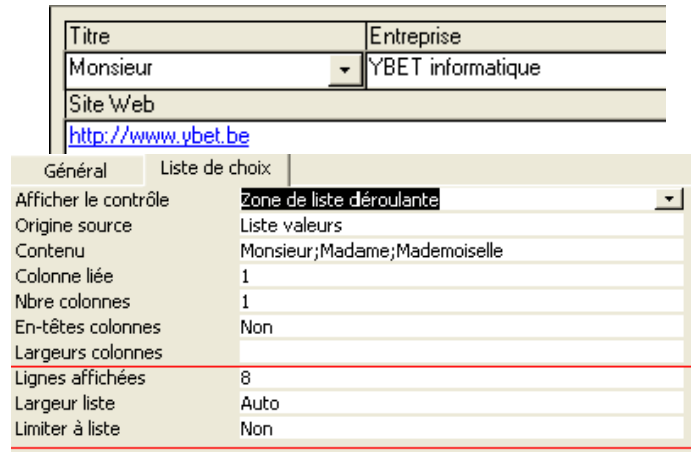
| Titre | Entreprise |
|---|---|
| Monsieur | YBET informatique |
| Site Web | |
| http://www.ybet.be | |

Général | Liste de choix

| | |
|---|---|
| Afficher le contrôle | Zone de liste déroulante |
| Origine source | Liste valeurs |
| Contenu | Monsieur;Madame;Mademoiselle |
| Colonne liée | 1 |
| Nbre colonnes | 1 |
| En-têtes colonnes | Non |
| Largeurs colonnes | |
| Lignes affichées | 8 |
| Largeur liste | Auto |
| Limiter à liste | Non |